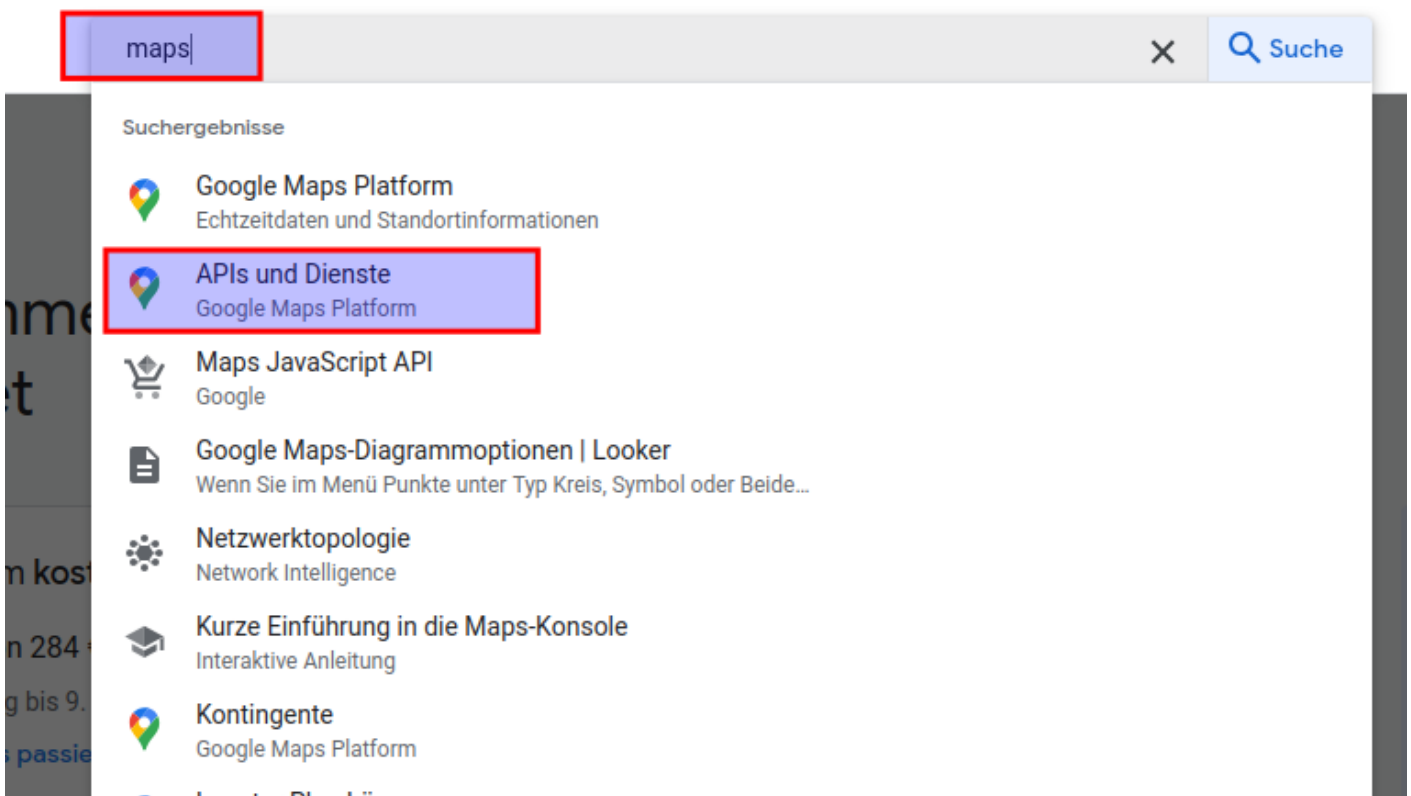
maps

Suche

Suchergebnisse

Google Maps Platform
Echtzeitdaten und Standortinformationen

APIs und Dienste
Google Maps Platform

Maps JavaScript API
Google

Google Maps-Diagrammoptionen | Looker
Wenn Sie im Menü Punkte unter Typ Kreis, Symbol oder Beide…

Netzwerktopologie
Network Intelligence

Kurze Einführung in die Maps-Konsole
Interaktive Anleitung

Kontingente
Google Maps Platform

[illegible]

nme
et

m kost

n 284

g bis 9.

s passie